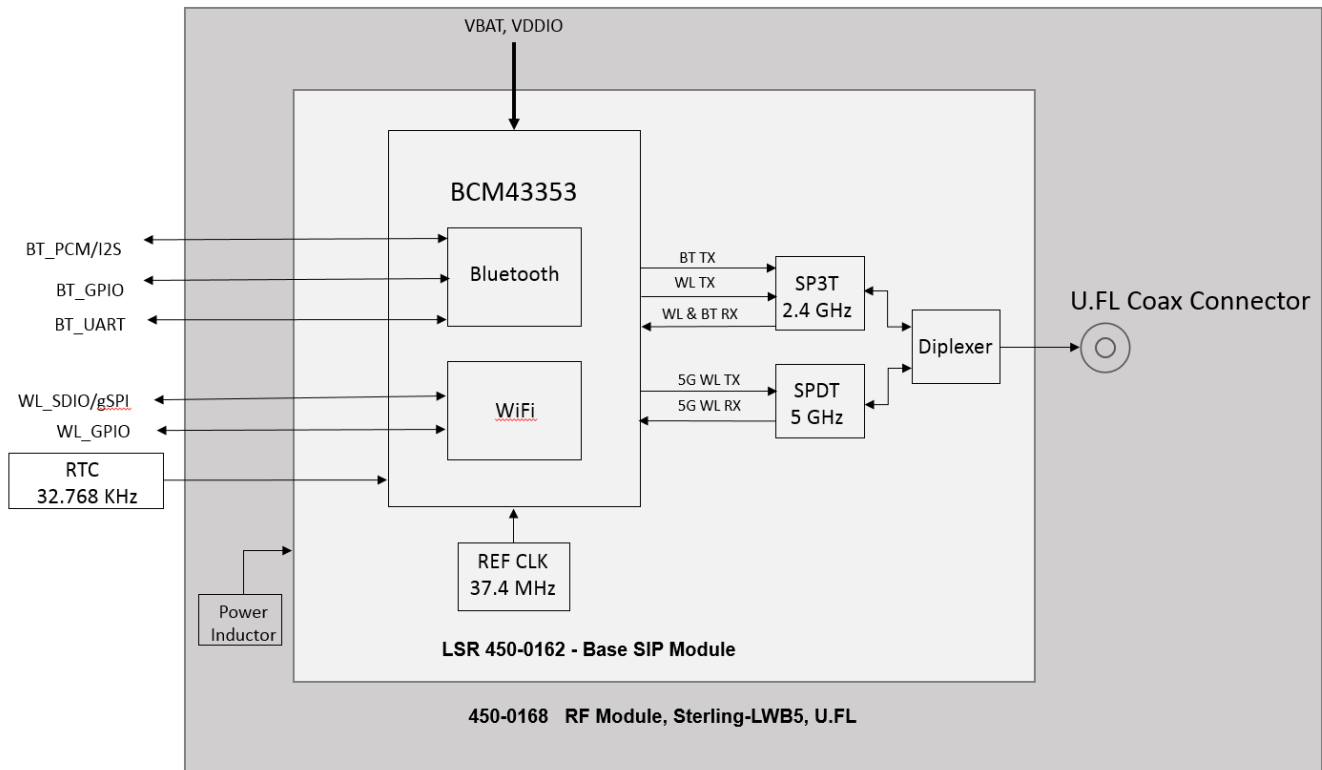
VBAT, VDDIO

BCM43353

BT_PCM/I2S

BT_GPIO

BT_UART

Bluetooth

BT TX

WL TX

WL & BT RX

SP3T
2.4 GHz

U.FL Coax Connector

Diplexer

WL_SDIO/gSPI

WL_GPIO

WiFi

5G WL TX

5G WL RX

SPDT
5 GHz

RTC
32.768 KHz

REF CLK
37.4 MHz

Power Inductor

LSR 450-0162 - Base SIP Module

450-0168 RF Module, Sterling-LWB5, U.FL